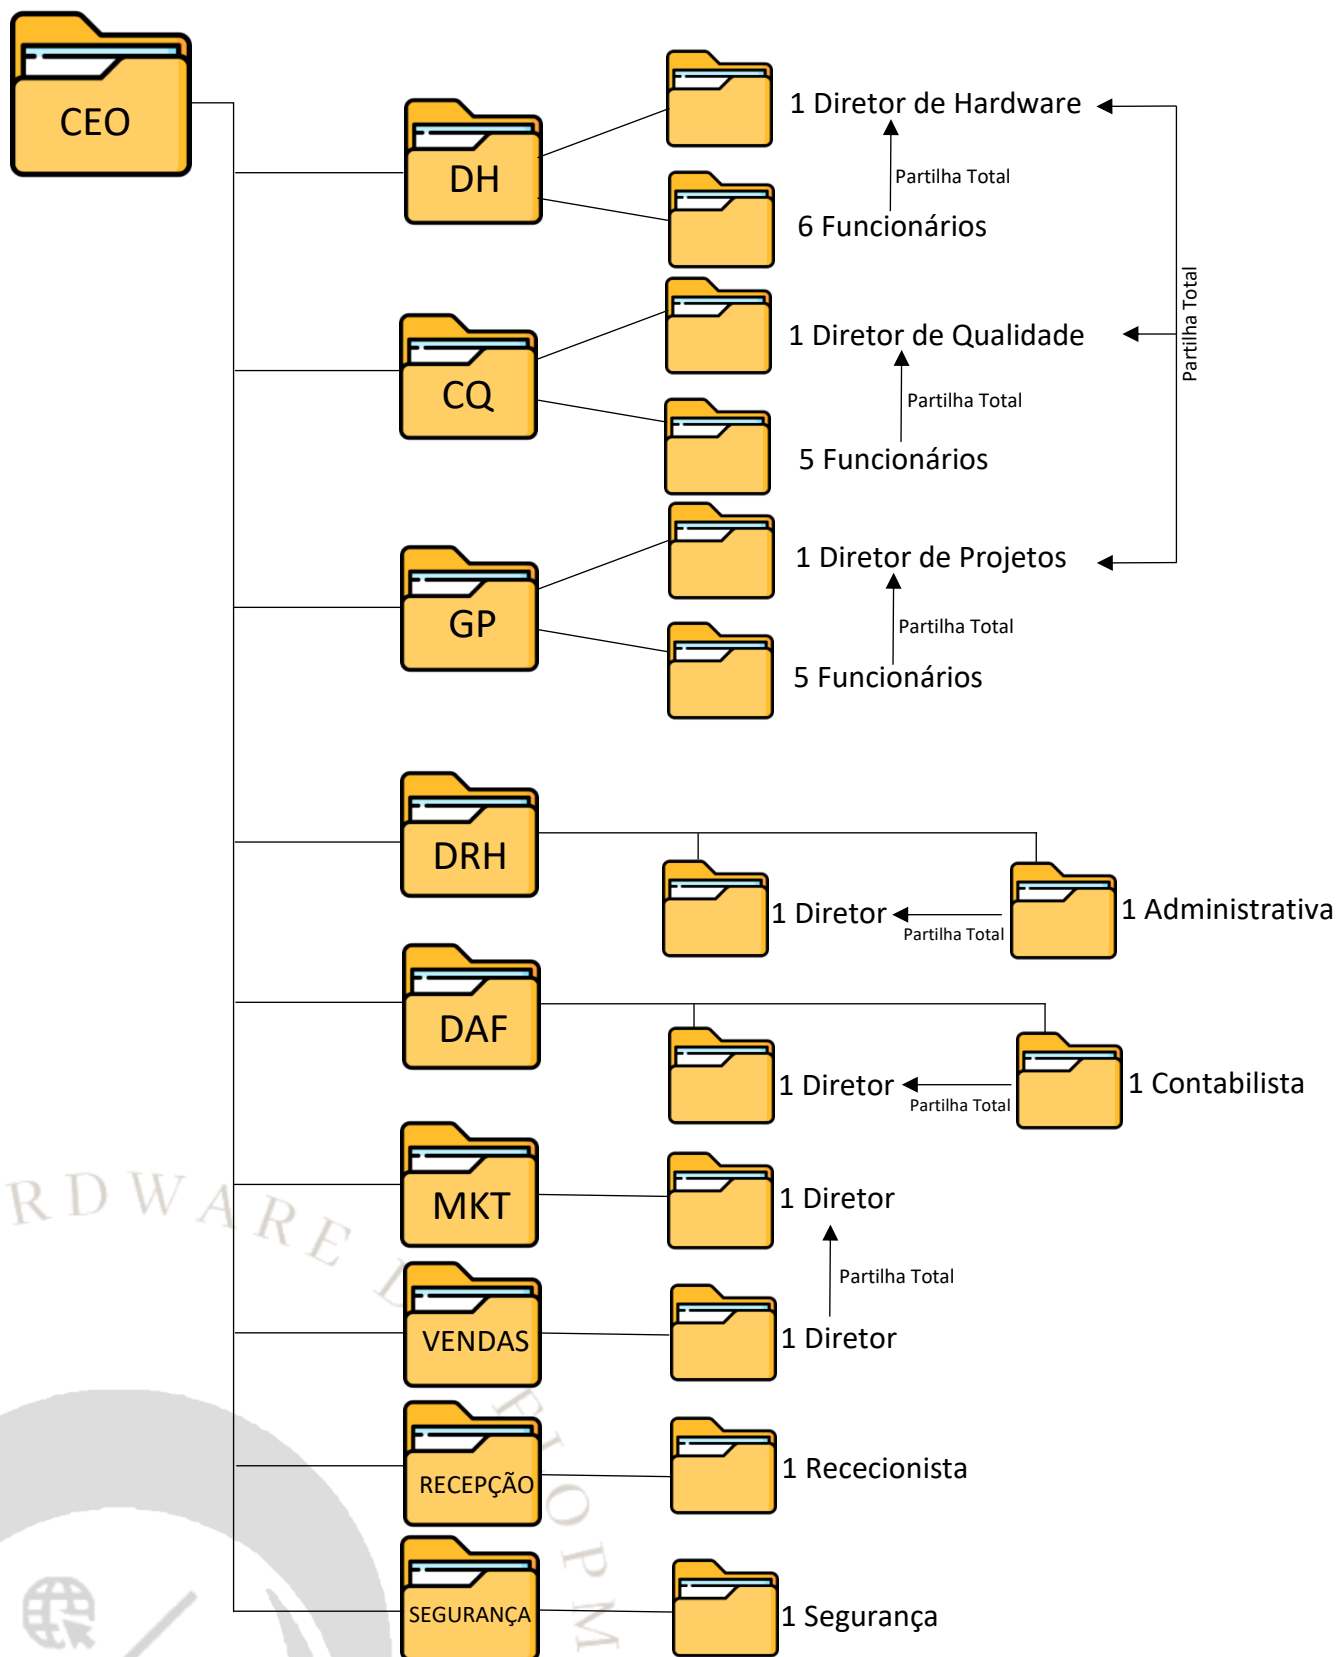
CEO

DH

1 Diretor de Hardware

Partilha Total

6 Funcionários

CQ

1 Diretor de Qualidade

Partilha Total

5 Funcionários

Partilha Total

GP

1 Diretor de Projetos

Partilha Total

5 Funcionários

DRH

1 Diretor

Partilha Total

1 Administrativa

DAF

1 Diretor

Partilha Total

1 Contabilista

MKT

1 Diretor

Partilha Total

VENDAS

1 Diretor

RECEPÇÃO

1 Rececionista

SEGURANÇA

1 Segurança

RDWARE D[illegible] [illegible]OPM